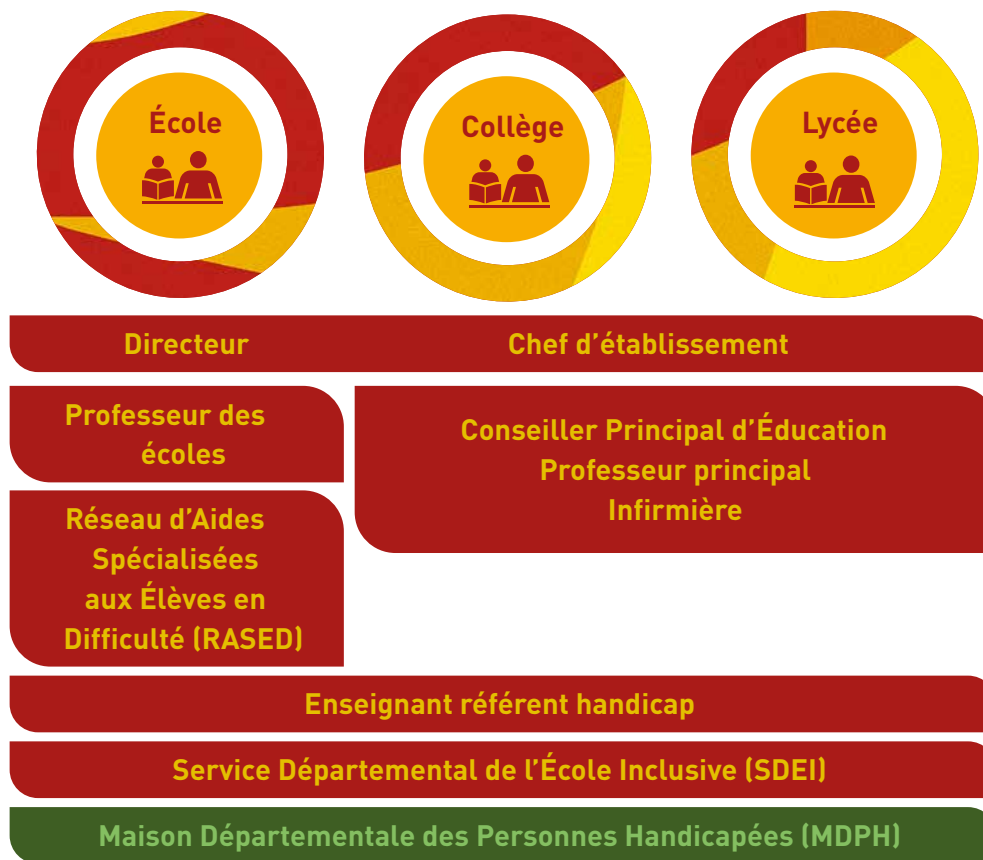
École

Collège

Lycée

Directeur

Chef d’établissement

Professeur des écoles

Conseiller Principal d’Éducation
Professeur principal
Infirmière

Réseau d’Aides Spécialisées aux Élèves en Difficulté (RASED)

Enseignant référent handicap

Service Départemental de l’École Inclusive (SDEI)

Maison Départementale des Personnes Handicapées (MDPH)